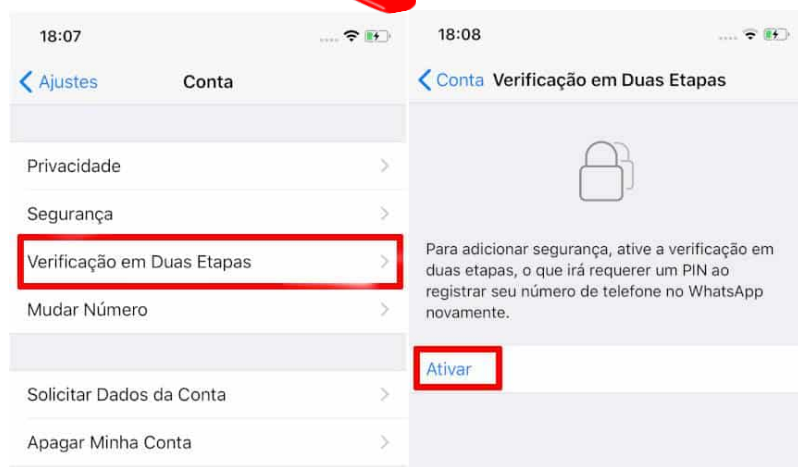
18:07

Ajustes Conta

Privacidade

Segurança

Verificação em Duas Etapas

Mudar Número

Solicitar Dados da Conta

Apagar Minha Conta

18:08

Conta Verificação em Duas Etapas

Para adicionar segurança, ative a verificação em duas etapas, o que irá requerer um PIN ao registrar seu número de telefone no WhatsApp novamente.

Ativar